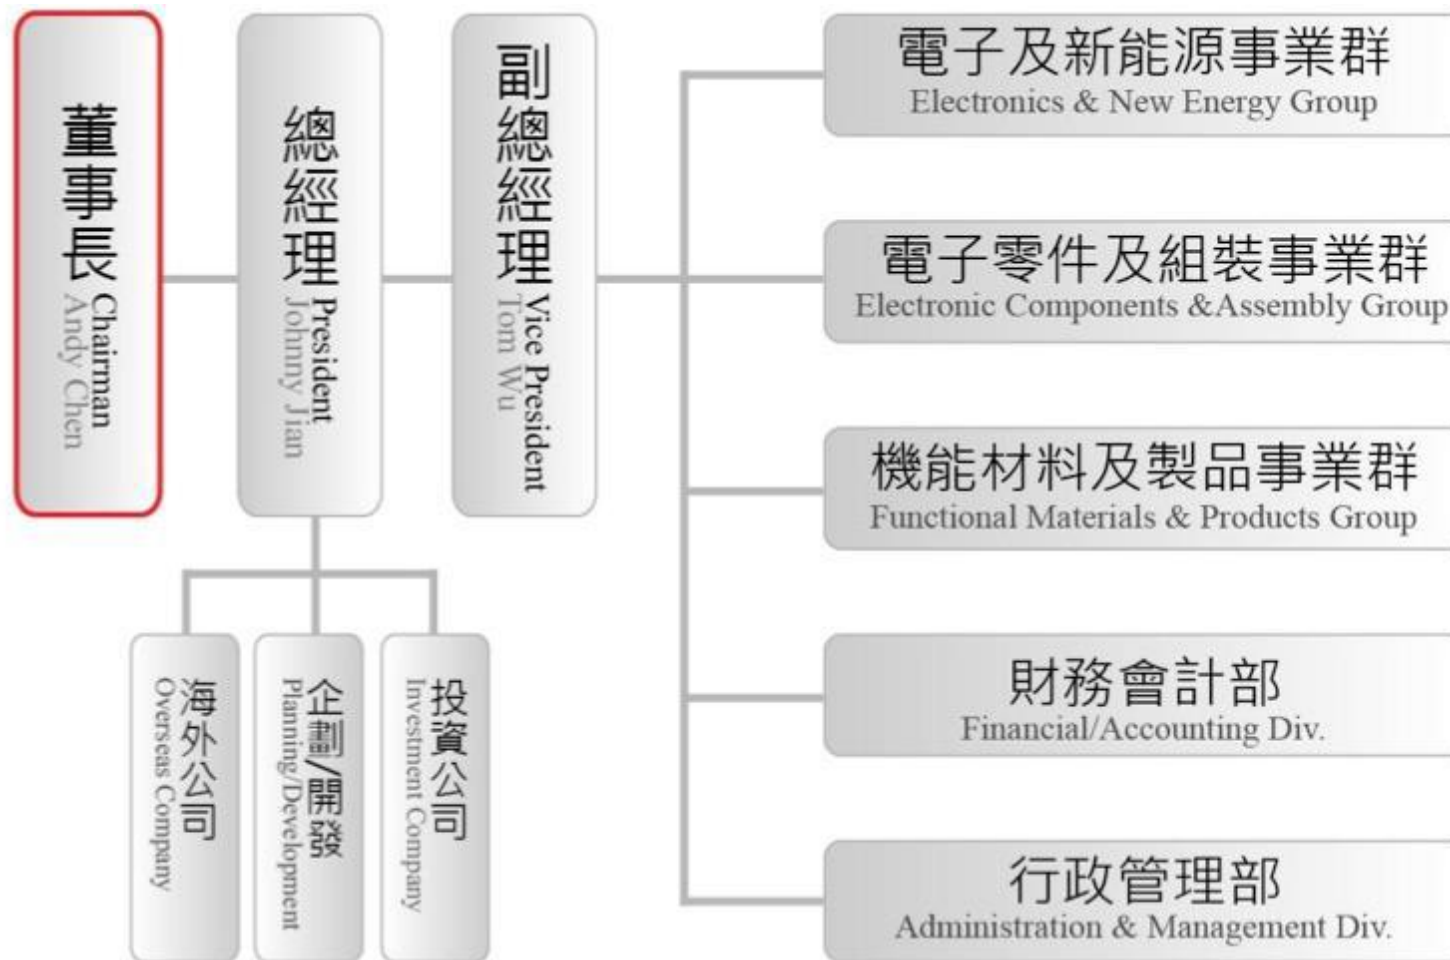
董事長
Chairman
Andy Chen

總經理
President
Johnny Jian

副總經理
Vice President
Tom Wu

海外公司
Overseas Company

企劃/開發
Planning/Development

投資公司
Investment Company

電子及新能源事業群
Electronics & New Energy Group

電子零件及組裝事業群
Electronic Components &Assembly Group

機能材料及製品事業群
Functional Materials & Products Group

財務會計部
Financial/Accounting Div.

行政管理部
Administration & Management Div.